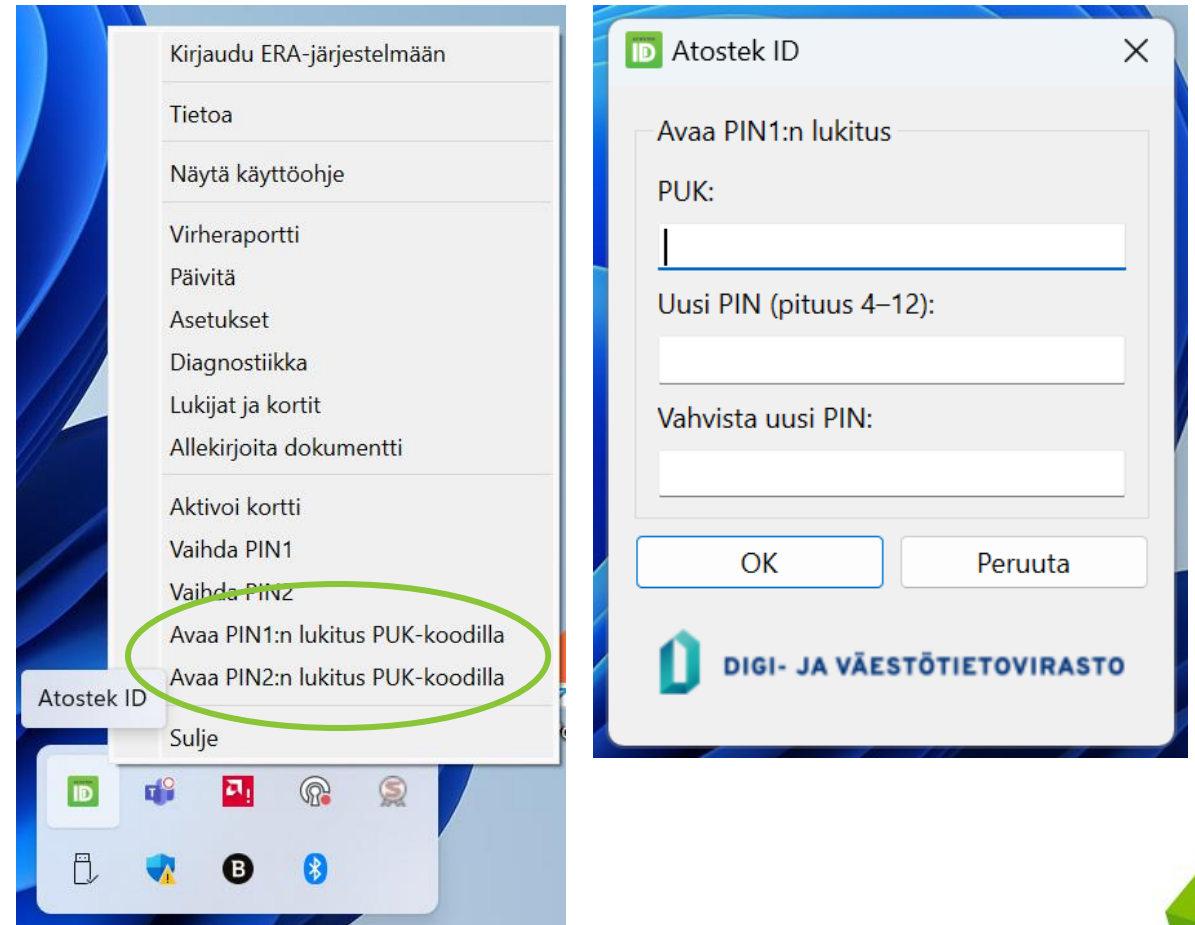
Kirjaudu ERA-järjestelmään

Tietoa

Näytä käyttöohje

Virheraportti
Päivitä
Asetukset
Diagnostiikka
Lukijat ja kortit
Allekirjoita dokumentti

Aktivoi kortti
Vaihda PIN1
Vaihda PIN2
Avaa PIN1:n lukitus PUK-koodilla
Avaa PIN2:n lukitus PUK-koodilla

Sulje

Atostek ID

ID Atostek ID

Avaa PIN1:n lukitus

PUK:

Uusi PIN (pituus 4–12):

Vahvista uusi PIN:

OK

Peruuta

DIGI- JA VÄESTÖTIETOVIRASTO